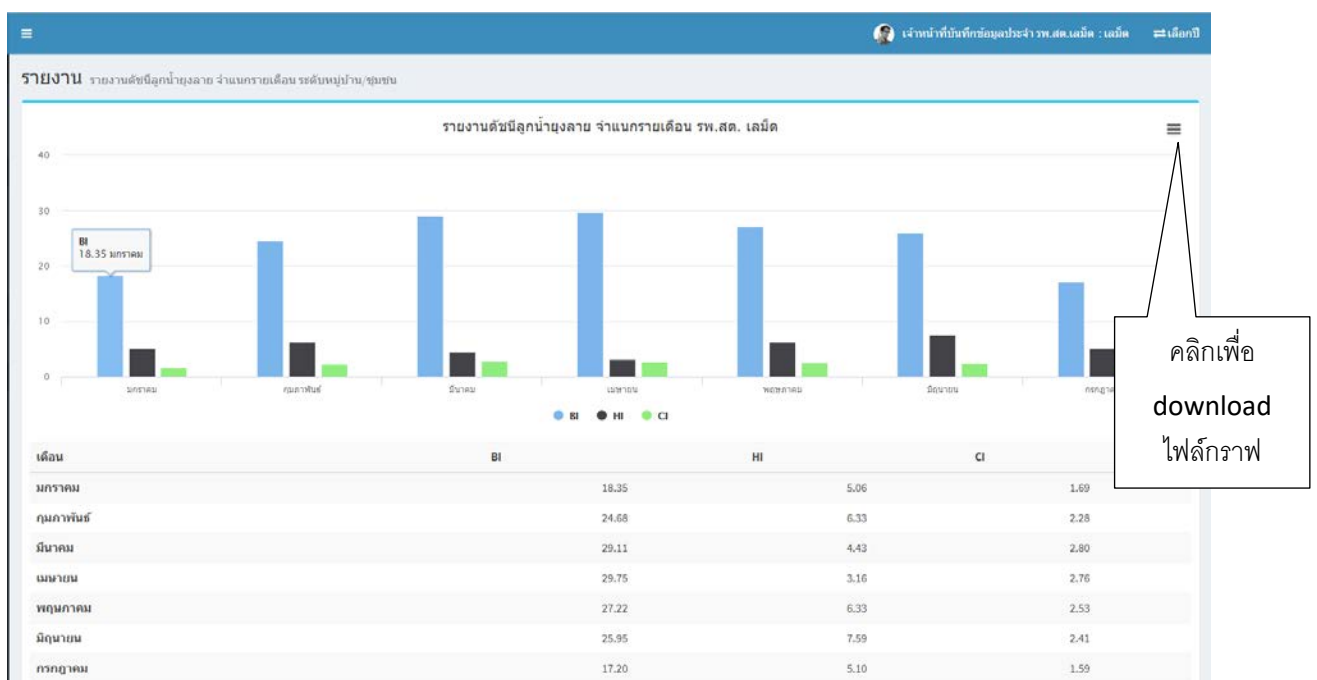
≡

เจ้าหน้าที่บันทึกข้อมูลประจำ รพ.สต.เลม็ด : เลม็ด ⇄ เลือกปี

รายงาน รายงานดัชนีลูกน้ำยุงลาย จำแนกรายเดือน ระดับหมู่บ้าน/ชุมชน

รายงานดัชนีลูกน้ำยุงลาย จำแนกรายเดือน รพ.สต. เลม็ด

≡

40
30
20
10
0

BI
18.35 มกราคม

มกราคม กุมภาพันธ์ มีนาคม เมษายน พฤษภาคม มิถุนายน กรกฎา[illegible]

BI HI CI

คลิกเพื่อ download ไฟล์กราฟ

| เดือน | BI | HI | CI |
|---|---|---|---|
| มกราคม | 18.35 | 5.06 | 1.69 |
| กุมภาพันธ์ | 24.68 | 6.33 | 2.28 |
| มีนาคม | 29.11 | 4.43 | 2.80 |
| เมษายน | 29.75 | 3.16 | 2.76 |
| พฤษภาคม | 27.22 | 6.33 | 2.53 |
| มิถุนายน | 25.95 | 7.59 | 2.41 |
| กรกฎาคม | 17.20 | 5.10 | 1.59 |